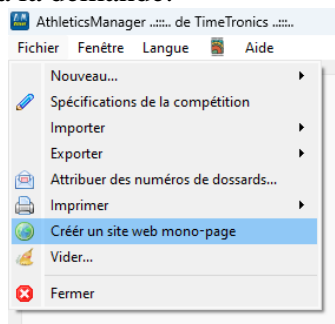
AthleticsManager ..::.. de TimeTronics ..::..

Fichier Fenêtre Langue Aide

Nouveau...
Spécifications de la compétition
Importer
Exporter
Attribuer des numéros de dossards...
Imprimer
Créer un site web mono-page
Vider...
Fermer